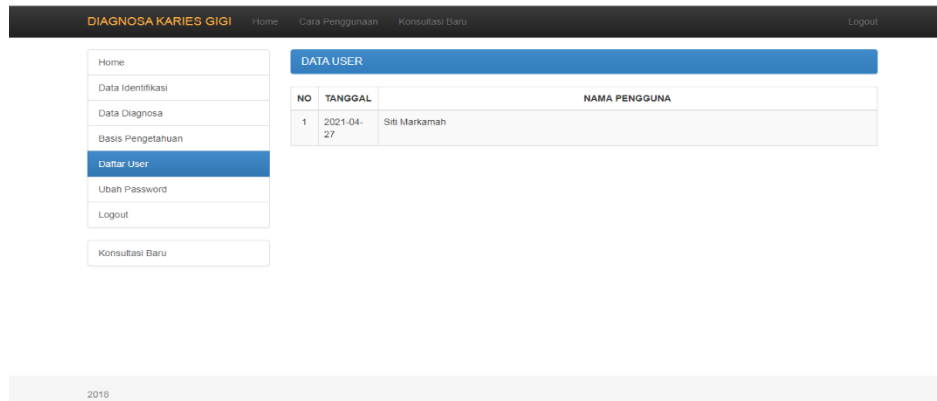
DIAGNOSA KARIES GIGI Home Cara Penggunaan Konsultasi Baru Logout

Home
Data Identifikasi
Data Diagnosa
Basis Pengetahuan
Daftar User
Ubah Password
Logout

Konsultasi Baru

DATA USER

| NO | TANGGAL | NAMA PENGGUNA |
|---|---|---|
| 1 | 2021-04-27 | Siti Markamah |

2018